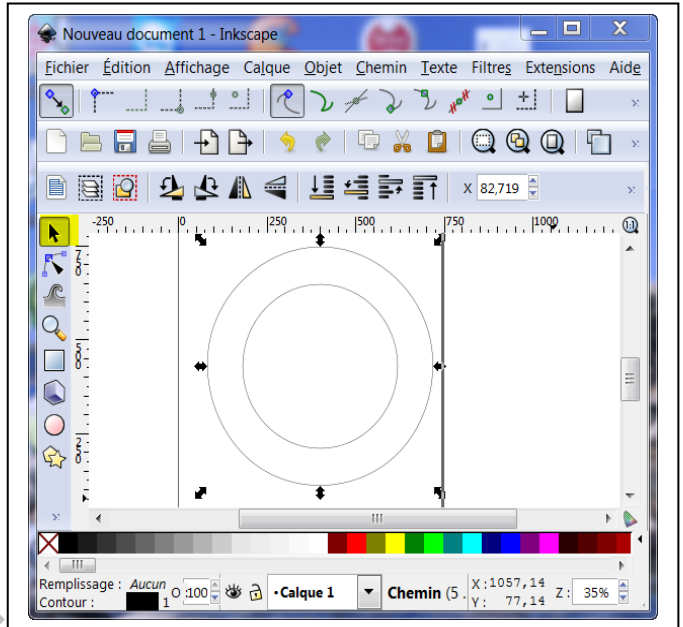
Nouveau document 1 - Inkscape

Fichier Édition Affichage Calque Objet Chemin Texte Filtres Extensions Aide

X 82,719

-250 0 250 500 750 1000

Remplissage : Aucun
Contour : 1
O :100
•Calque 1
Chemin (5 .
X: 1057,14
Y: 77,14
Z: 35%